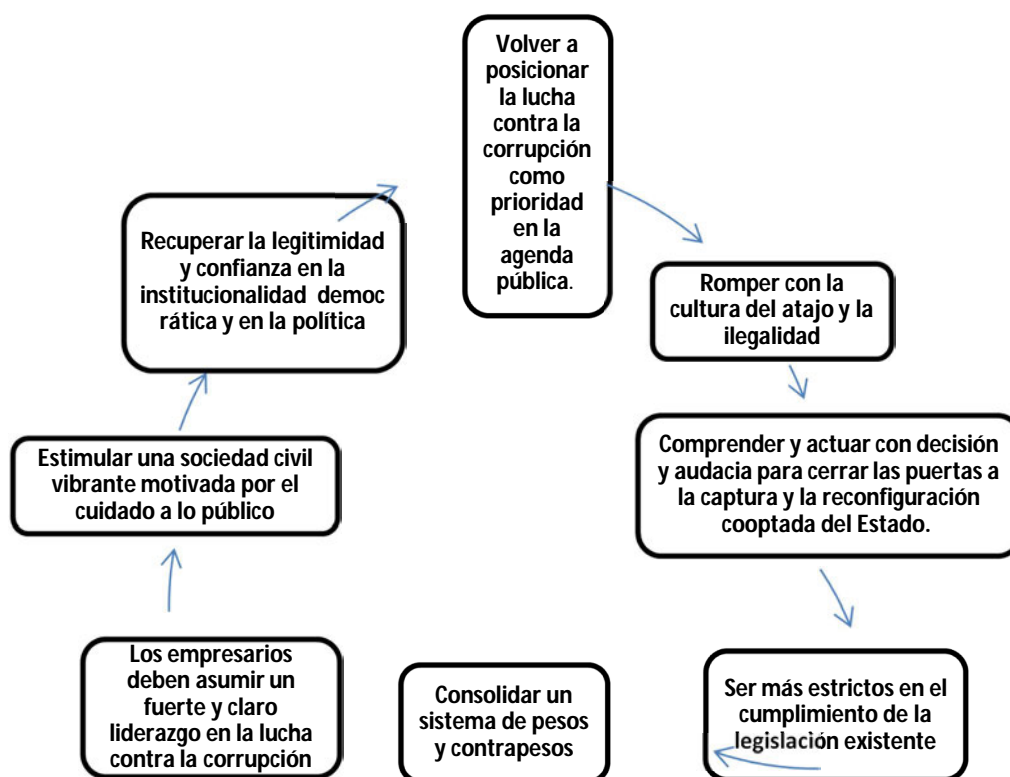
Volver a posicionar la lucha contra la corrupción como prioridad en la agenda pública.

Romper con la cultura del atajo y la ilegalidad

Comprender y actuar con decisión y audacia para cerrar las puertas a la captura y la reconfiguración cooptada del Estado.

Ser más estrictos en el cumplimiento de la legislación existente

Consolidar un sistema de pesos y contrapesos

Los empresarios deben asumir un fuerte y claro liderazgo en la lucha contra la corrupción

Estimular una sociedad civil vibrante motivada por el cuidado a lo público

Recuperar la legitimidad y confianza en la institucionalidad democ rática y en la política